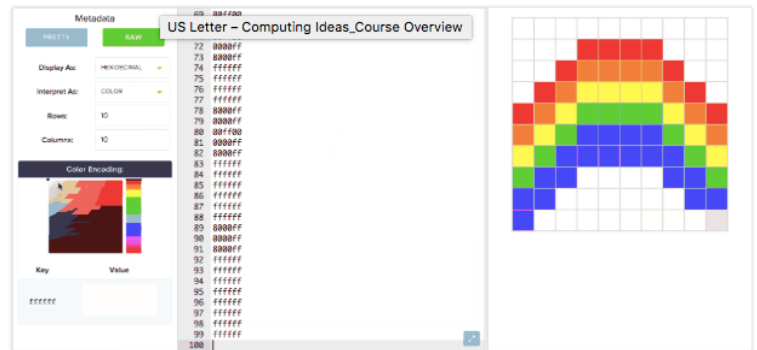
Metadata

PRETTY

RAW

Display As: HEXADECIMAL

Interpret As: COLOR

Rows: 10

Columns: 10

Color Encoding:

Key

Value

ffffff

US Letter – Computing Ideas_Course Overview

69 00ff00
72 0000ff
73 8000ff
74 ffffff
75 ffffff
76 ffffff
77 ffffff
78 0000ff
79 0000ff
80 00ff00
81 0000ff
82 8000ff
83 ffffff
84 ffffff
85 ffffff
86 ffffff
87 ffffff
88 ffffff
89 8000ff
90 0000ff
91 8000ff
92 ffffff
93 ffffff
94 ffffff
95 ffffff
96 ffffff
97 ffffff
98 ffffff
99 ffffff
100